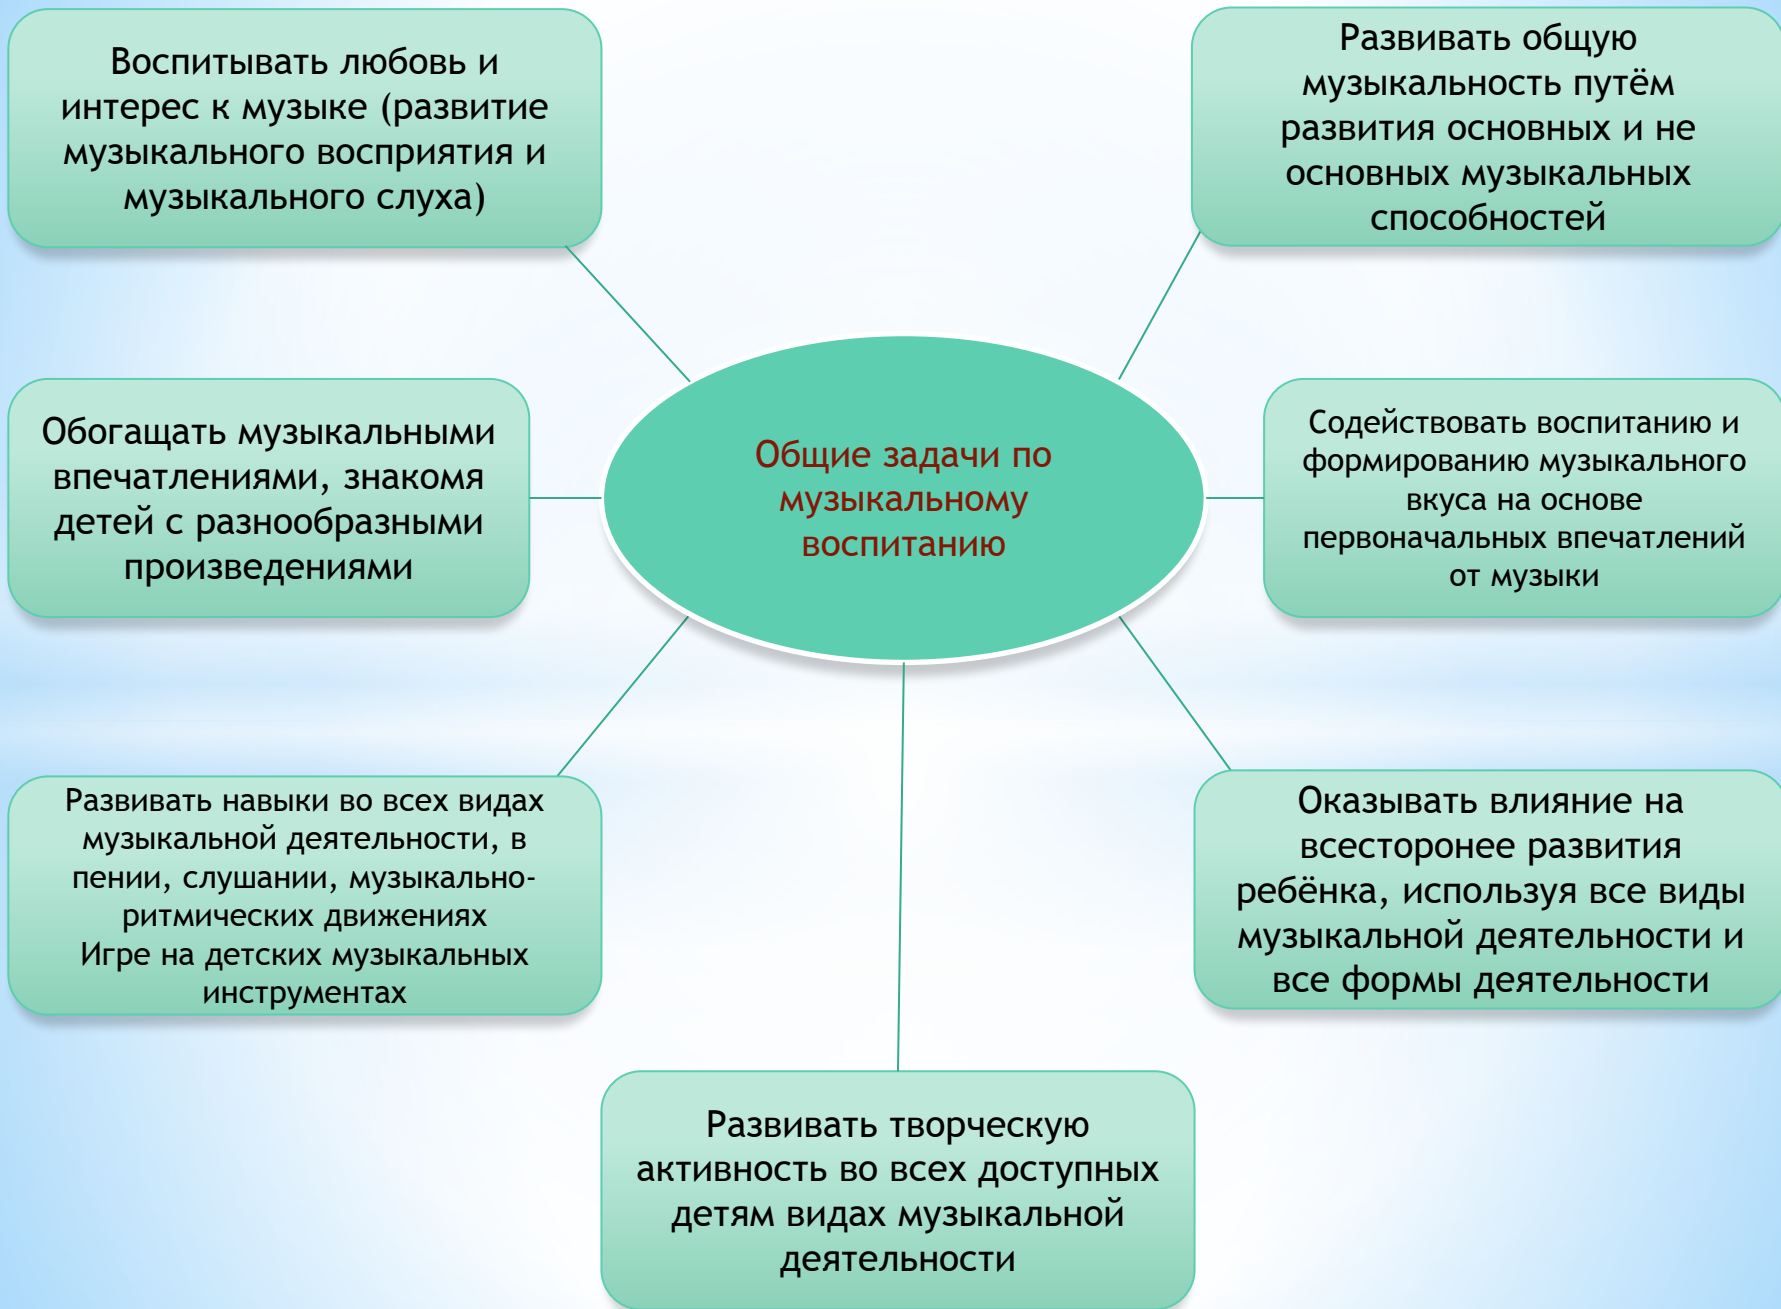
Общие задачи по музыкальному воспитанию

Воспитывать любовь и интерес к музыке (развитие музыкального восприятия и музыкального слуха)

Развивать общую музыкальность путём развития основных и не основных музыкальных способностей

Обогащать музыкальными впечатлениями, знакомя детей с разнообразными произведениями

Содействовать воспитанию и формированию музыкального вкуса на основе первоначальных впечатлений от музыки

Развивать навыки во всех видах музыкальной деятельности, в пении, слушании, музыкально-ритмических движениях
Игре на детских музыкальных инструментах

Оказывать влияние на всесторонее развития ребёнка, используя все виды музыкальной деятельности и все формы деятельности

Развивать творческую активность во всех доступных детям видах музыкальной деятельности